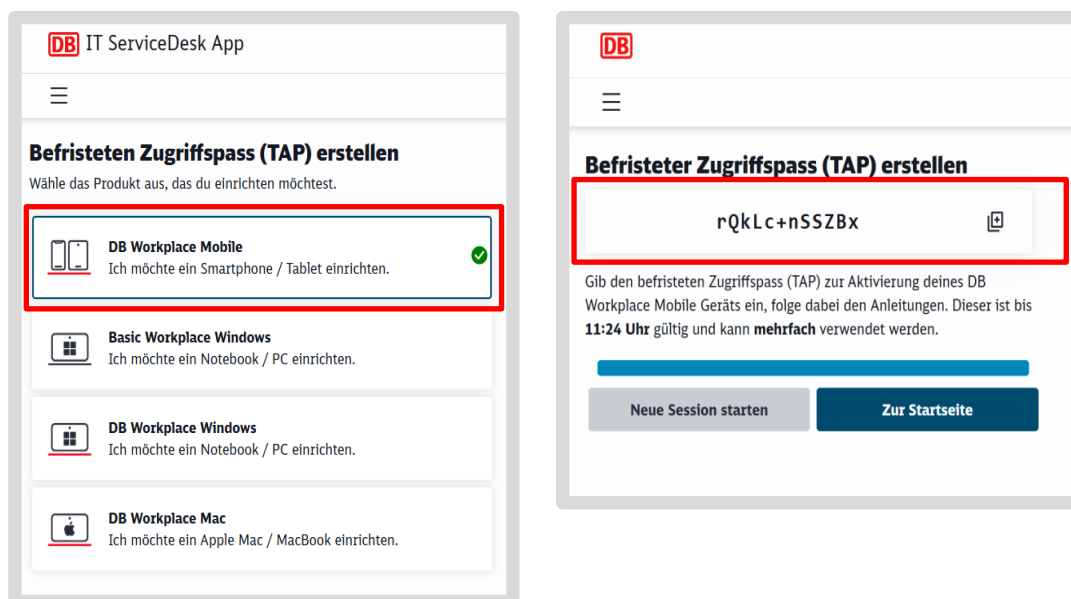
DB IT ServiceDesk App

☰

Befristeten Zugriffspass (TAP) erstellen

Wähle das Produkt aus, das du einrichten möchtest.

DB Workplace Mobile
Ich möchte ein Smartphone / Tablet einrichten.

Basic Workplace Windows
Ich möchte ein Notebook / PC einrichten.

DB Workplace Windows
Ich möchte ein Notebook / PC einrichten.

DB Workplace Mac
Ich möchte ein Apple Mac / MacBook einrichten.

DB

☰

Befristeter Zugriffspass (TAP) erstellen

rQkLc+nSSZBx

Gib den befristeten Zugriffspass (TAP) zur Aktivierung deines DB Workplace Mobile Geräts ein, folge dabei den Anleitungen. Dieser ist bis **11:24 Uhr** gültig und kann **mehrfach** verwendet werden.

Neue Session starten

Zur Startseite